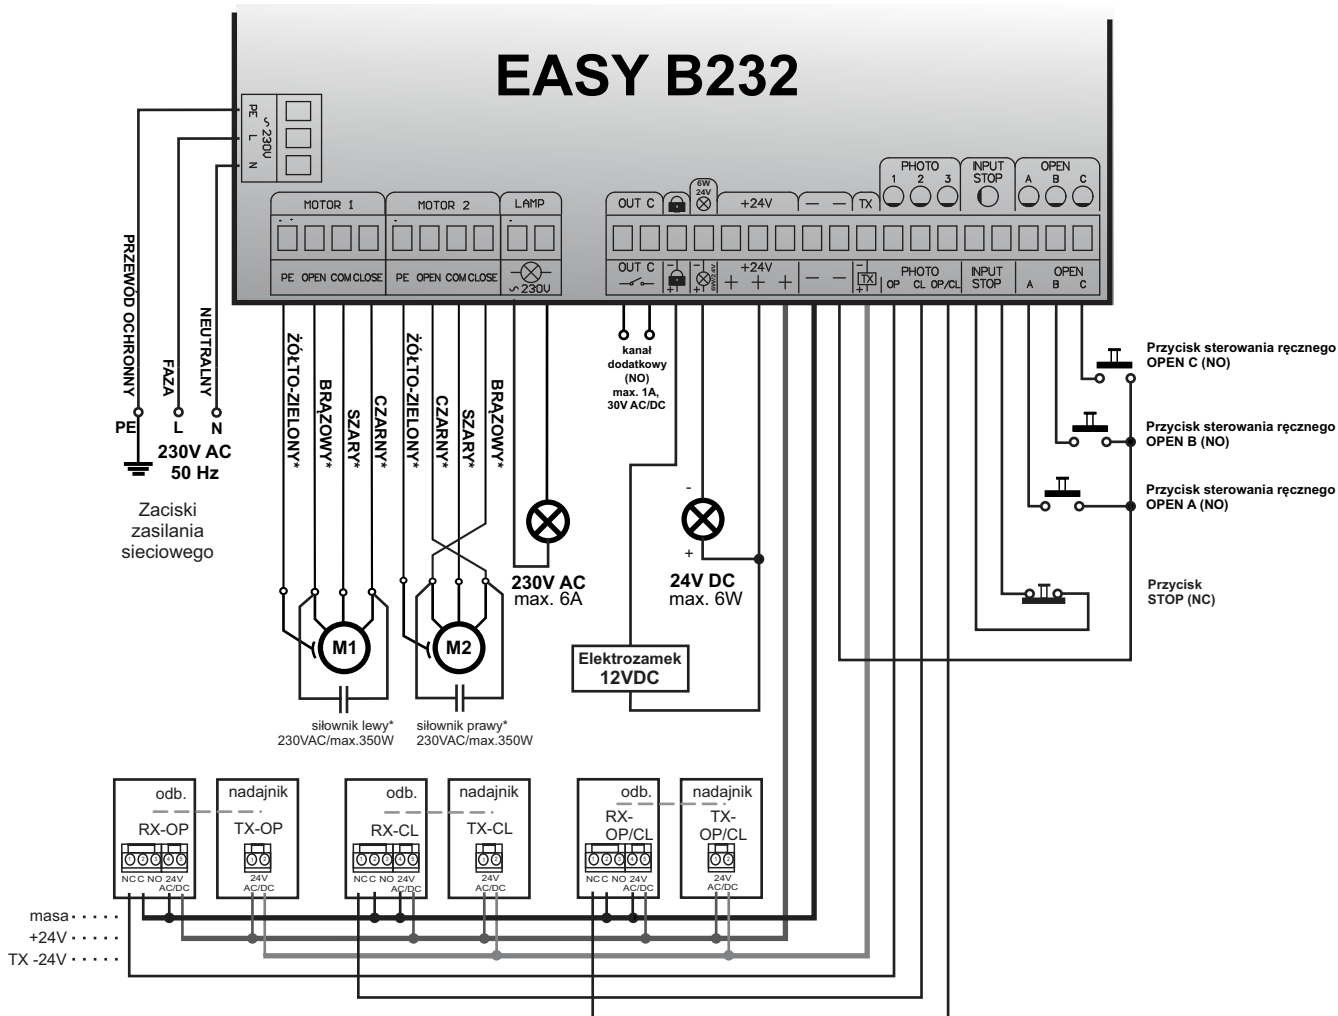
EASY B232

PE L N
~230V

MOTOR 1
PE OPEN COM CLOSE

MOTOR 2
PE OPEN COM CLOSE

LAMP
~230V

OUT C

6W 24V

+24V

— —

TX

PHOTO
1 2 3

INPUT STOP

OPEN
A B C

OUT C

+24V
+ + +

— —

TX

PHOTO
OP CL OP/CL

INPUT STOP

OPEN
A B C

PRZEWÓD OCHRONNY
FAZA
NEUTRALNY

PE L N

230V AC
50 Hz

Zaciski zasilania sieciowego

ŻÓŁTO-ZIELONY*
BRĄZOWY*
SZARY*
CZARNY*

ŻÓŁTO-ZIELONY*
CZARNY*
SZARY*
BRĄZOWY*

M1
M2

siłownik lewy*
230VAC/max.350W

siłownik prawy*
230VAC/max.350W

kanał dodatkowy (NO)
max. 1A, 30V AC/DC

230V AC
max. 6A

-
+
24V DC
max. 6W

Elektrozamek
12VDC

Przycisk sterowania ręcznego
OPEN C (NO)

Przycisk sterowania ręcznego
OPEN B (NO)

Przycisk sterowania ręcznego
OPEN A (NO)

Przycisk
STOP (NC)

odb.
RX-OP
NC C NO 24V AC/DC

nadajnik
TX-OP
24V AC/DC

odb.
RX-CL
NC C NO 24V AC/DC

nadajnik
TX-CL
24V AC/DC

odb.
RX-OP/CL
NC C NO 24V AC/DC

nadajnik
TX-OP/CL
24V AC/DC

masa
+24V
TX -24V